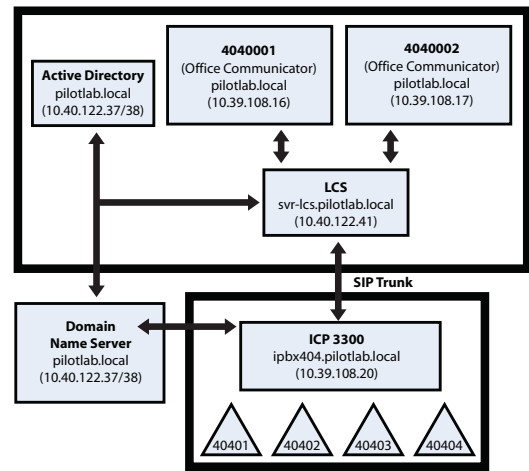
Active Directory
pilotlab.local
(10.40.122.37/38)

4040001
(Office Communicator)
pilotlab.local
(10.39.108.16)

4040002
(Office Communicator)
pilotlab.local
(10.39.108.17)

LCS
svr-lcs.pilotlab.local
(10.40.122.41)

SIP Trunk

Domain Name Server
pilotlab.local
(10.40.122.37/38)

ICP 3300
ipbx404.pilotlab.local
(10.39.108.20)

40401

40402

40403

40404